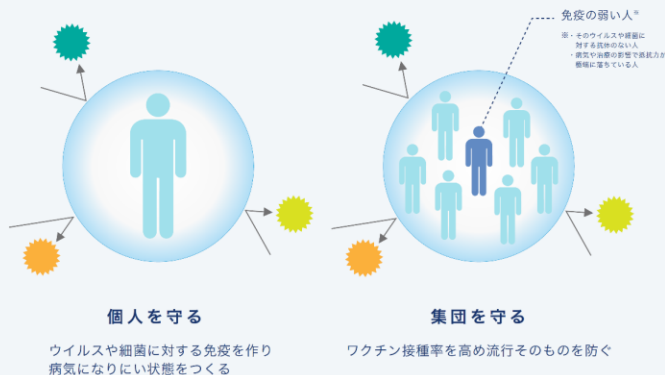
免疫の弱い人※

※・そのウイルスや細菌に対する抗体のない人
・病気や治療の影響で抵抗力が極端に落ちている人

個人を守る

ウイルスや細菌に対する免疫を作り病気になりにくい状態をつくる

集団を守る

ワクチン接種率を高め流行そのものを防ぐ